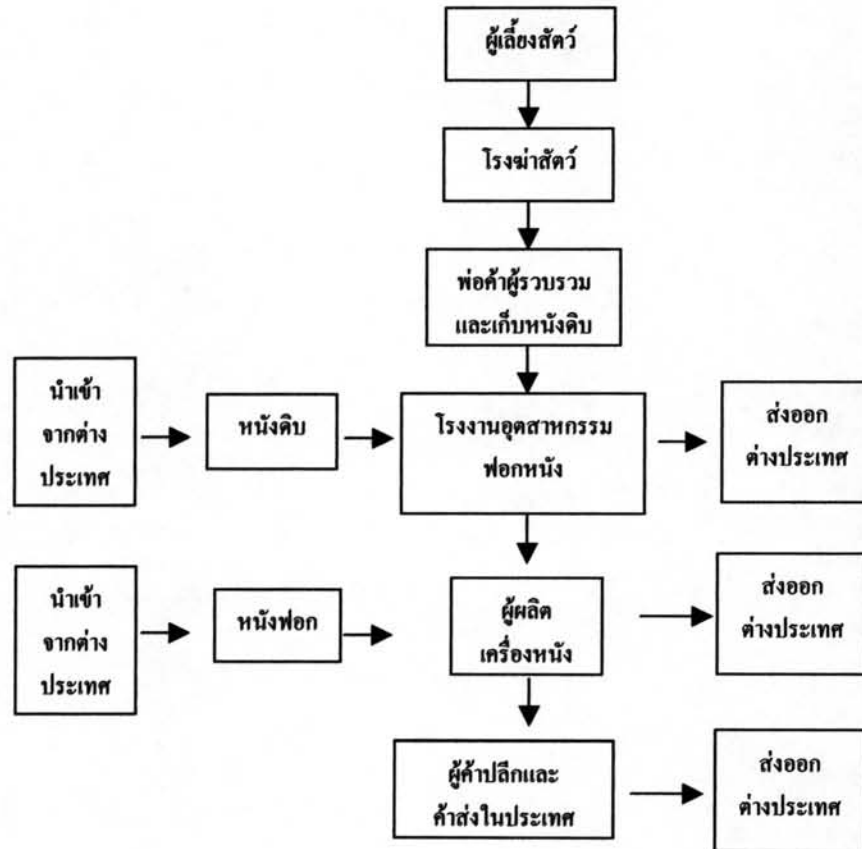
ผู้เลี้ยงสัตว์

โรงฆ่าสัตว์

พ่อค้าผู้รวบรวม และเก็บหนังดิบ

นำเข้า จากต่าง ประเทศ

หนังดิบ

โรงงานอุตสาหกรรม ฟอกหนัง

ส่งออก ต่างประเทศ

นำเข้า จากต่าง ประเทศ

หนังฟอก

ผู้ผลิต เครื่องหนัง

ส่งออก ต่างประเทศ

ผู้ค้าปลีกและ ค้าส่งในประเทศ

ส่งออก ต่างประเทศ